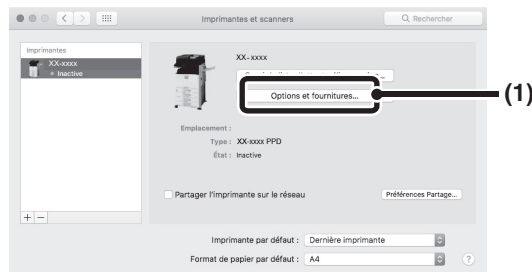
Imprimantes et scanners

Rechercher

Imprimantes

XX-xxxx
• Inactive

XX-xxxx

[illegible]

Options et fournitures...

(1)

Emplacement :
Type : XX-xxxx PPD
État : Inactive

Partager l'imprimante sur le réseau

Préférences Partage...

+ −

Imprimante par défaut : Dernière imprimante

Format de papier par défaut : A4

?